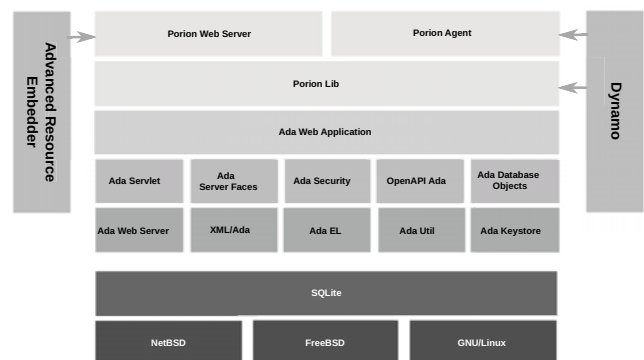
Advanced Resource Embedder

Porion Web Server

Porion Agent

Dynamo

Porion Lib

Ada Web Application

Ada Servlet

Ada Server Faces

Ada Security

OpenAPI Ada

Ada Database Objects

Ada Web Server

XML/Ada

Ada EL

Ada Util

Ada Keystore

SQLite

NetBSD

FreeBSD

GNU/Linux